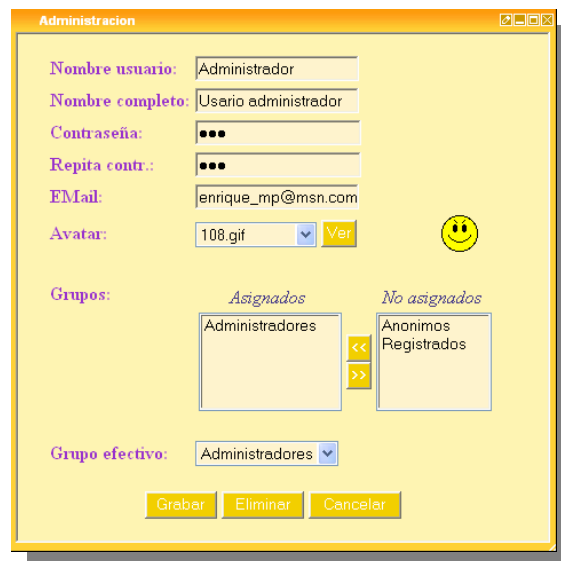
Administracion

Nombre usuario: Administrador

Nombre completo: Usario administrador

Contraseña: ●●●

Repita contr.: ●●●

EMail: enrique_mp@msn.com

Avatar: 108.gif Ver

Grupos:

Asignados

Administradores

No asignados

Anonimos
Registrados

<<
>>

Grupo efectivo: Administradores

Grabar Eliminar Cancelar